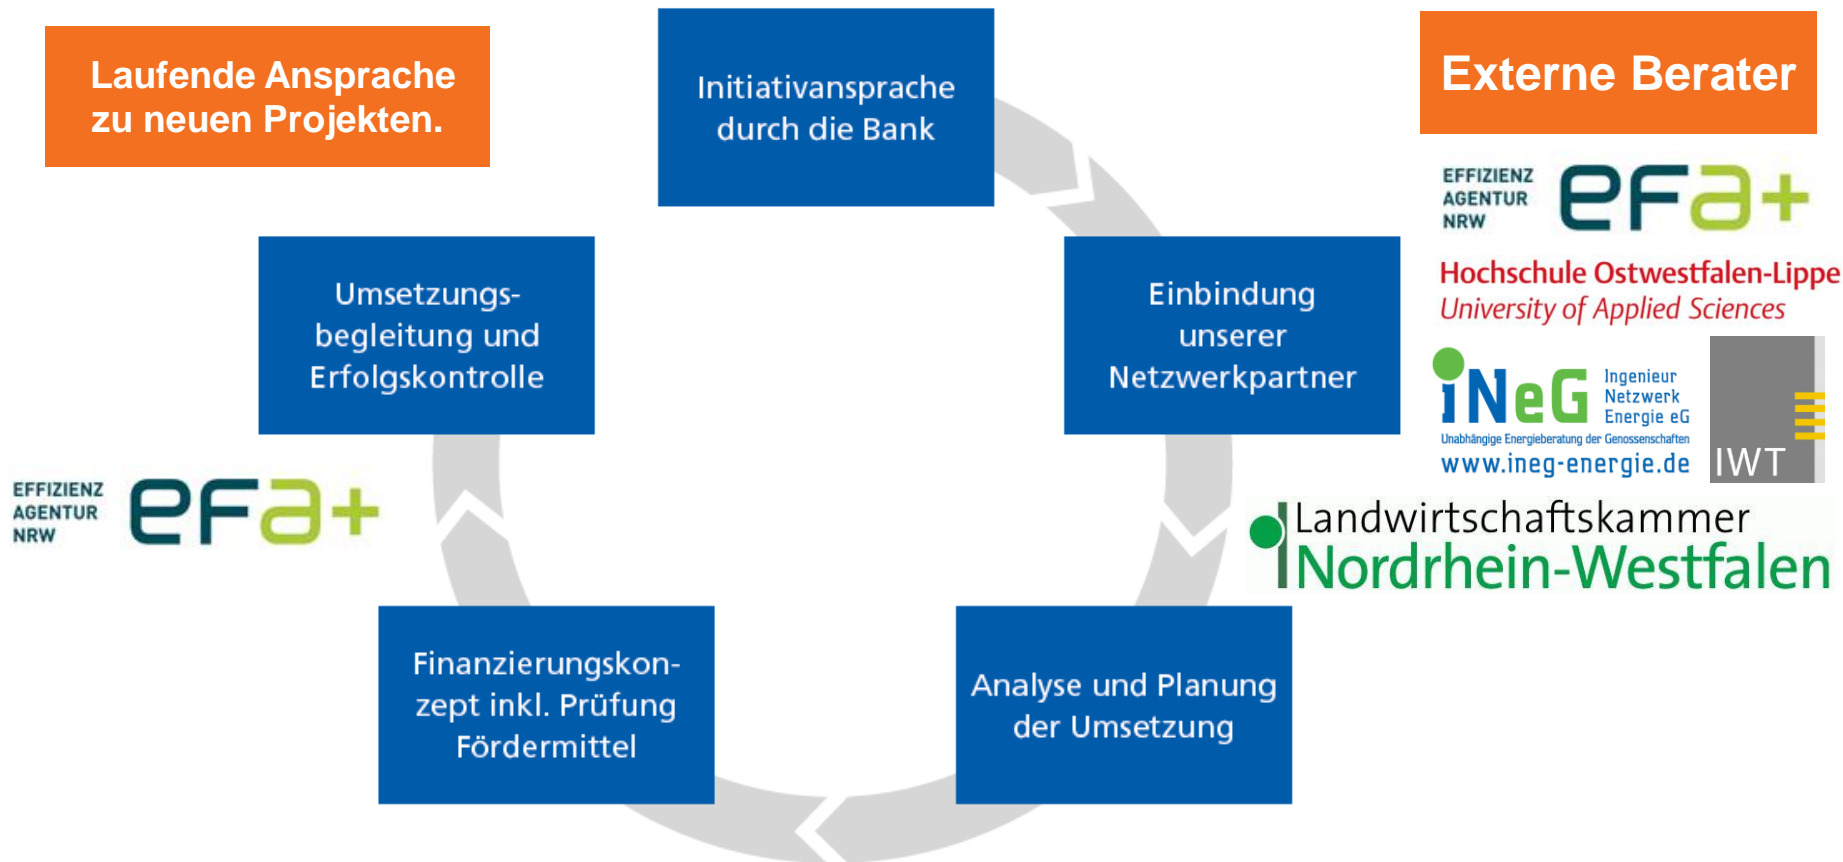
Laufende Ansprache zu neuen Projekten.

Initiativansprache durch die Bank

Externe Berater

EFFIZIENZ AGENTUR NRW efa+

Hochschule Ostwestfalen-Lippe
University of Applied Sciences

iNeG Ingenieur Netzwerk Energie eG
Unabhängige Energieberatung der Genossenschaften
www.ineg-energie.de

IWT

Umsetzungsbegleitung und Erfolgskontrolle

Einbindung unserer Netzwerkpartner

EFFIZIENZ AGENTUR NRW efa+

Landwirtschaftskammer Nordrhein-Westfalen

Finanzierungskonzept inkl. Prüfung Fördermittel

Analyse und Planung der Umsetzung